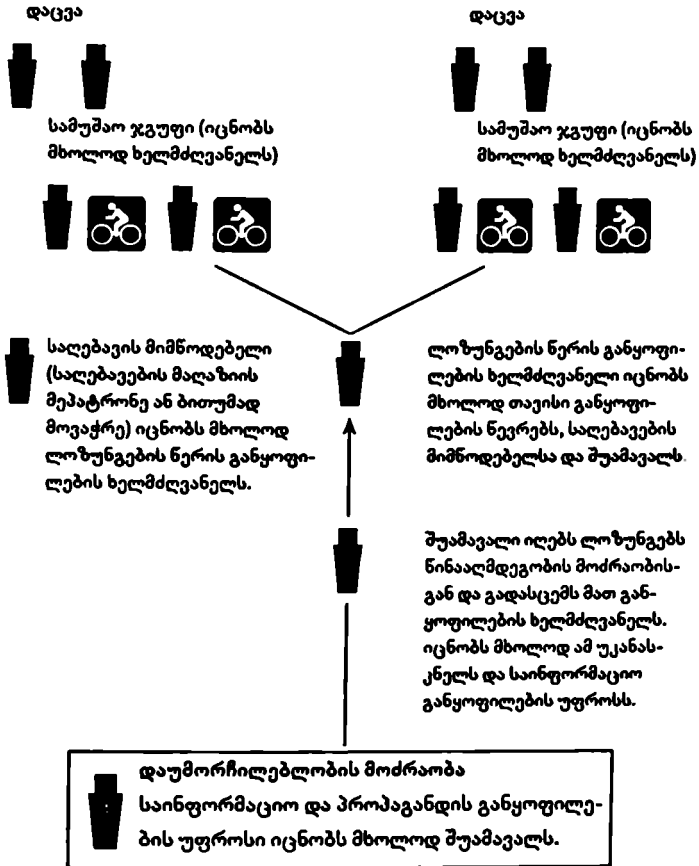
დაცვა

დაცვა

სამუშაო ჯგუფი (იცნობს მხოლოდ ხელმძღვანელს)

სამუშაო ჯგუფი (იცნობს მხოლოდ ხელმძღვანელს)

საღებავის მიმწოდებელი (საღებავების მაღაზიის მეპატრონე ან ბითუმად მოვაჭრე) იცნობს მხოლოდ ლოზუნგების წერის განყოფილების ხელმძღვანელს.

ლოზუნგების წერის განყოფილების ხელმძღვანელი იცნობს მხოლოდ თავისი განყოფილების წევრებს, საღებავების მიმწოდებელსა და შუამავალს.

შუამავალი იღებს ლოზუნგებს წინააღმდეგობის მოძრაობისგან და გადასცემს მათ განყოფილების ხელმძღვანელს. იცნობს მხოლოდ ამ უკანასკნელს და საინფორმაციო განყოფილების უფროსს.

დაუმორჩილებლობის მოძრაობა
საინფორმაციო და პროპაგანდის განყოფილების უფროსი იცნობს მხოლოდ შუამავალს.